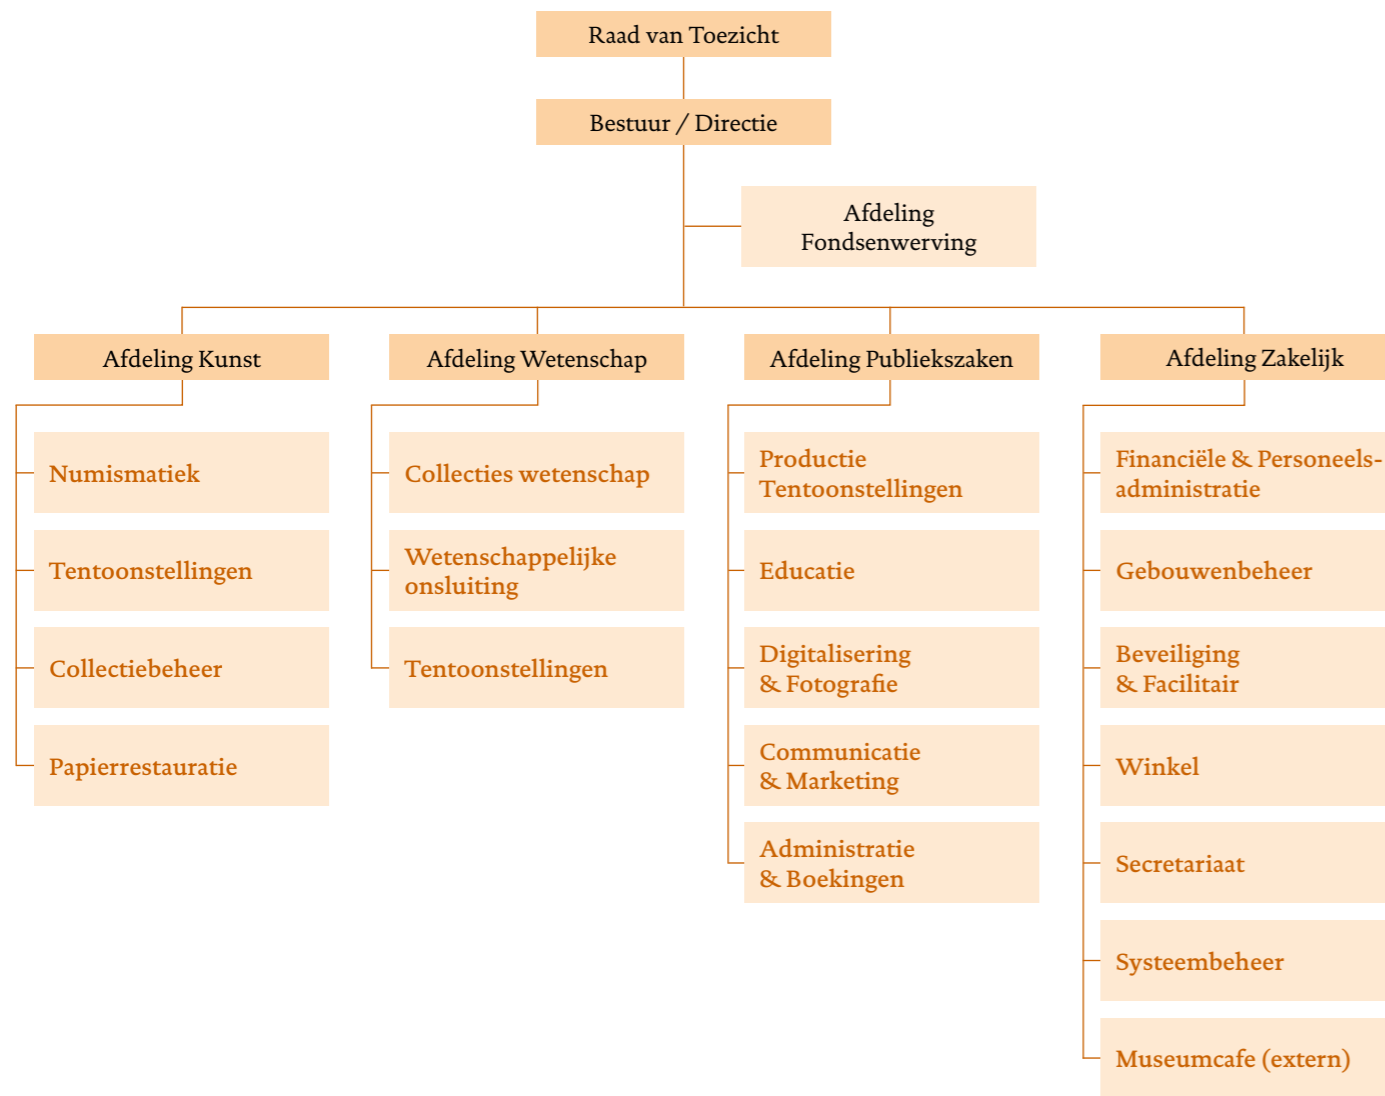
Raad van Toezicht

Bestuur / Directie

Afdeling Fondsenwerving

Afdeling Kunst

Numismatiek

Tentoonstellingen

Collectiebeheer

Papierrestauratie

Afdeling Wetenschap

Collecties wetenschap

Wetenschappelijke onsluiting

Tentoonstellingen

Afdeling Publiekszaken

Productie Tentoonstellingen

Educatie

Digitalisering & Fotografie

Communicatie & Marketing

Administratie & Boekingen

Afdeling Zakelijk

Financiële & Personeels-administratie

Gebouwenbeheer

Beveiliging & Facilitair

Winkel

Secretariaat

Systeembeheer

Museumcafe (extern)